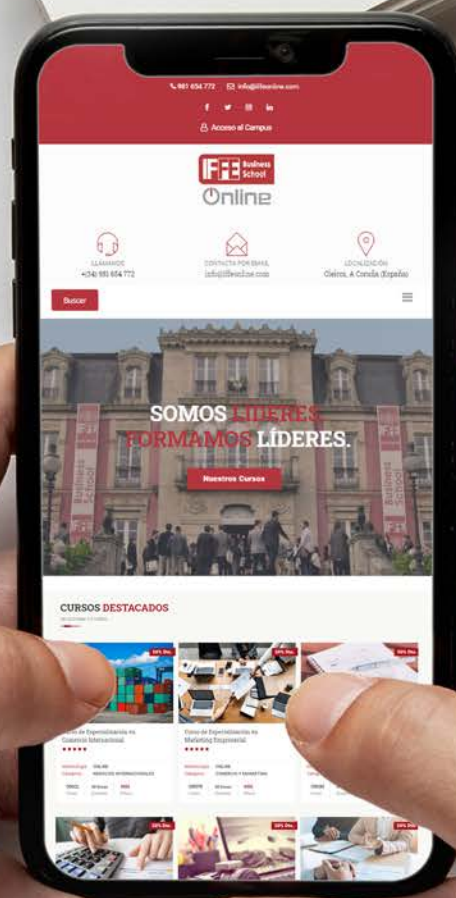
981 654 772 info@iffeonline.com

f t in

Acceso al Campus

IFFE Business School

Online

LLÁMANOS
+34 981 654 772

CONTACTA POR EMAIL
info@iffeonline.com

LOCALIZACIÓN
Oleiros, A Coruña (España)

Buscar

SOMOS LÍDERES
FORMAMOS LÍDERES.

Nuestros Cursos

CURSOS DESTACADOS

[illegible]

50% Dto.

50% Dto.

50% Dto.

Curso de Especialización en Comercio Internacional

Curso de Especialización en Marketing Empresarial

ONLINE
NEGOCIOS INTERNACIONALES

ONLINE
COMERCIO Y MARKETING

50% Dto.

50% Dto.

50% Dto.